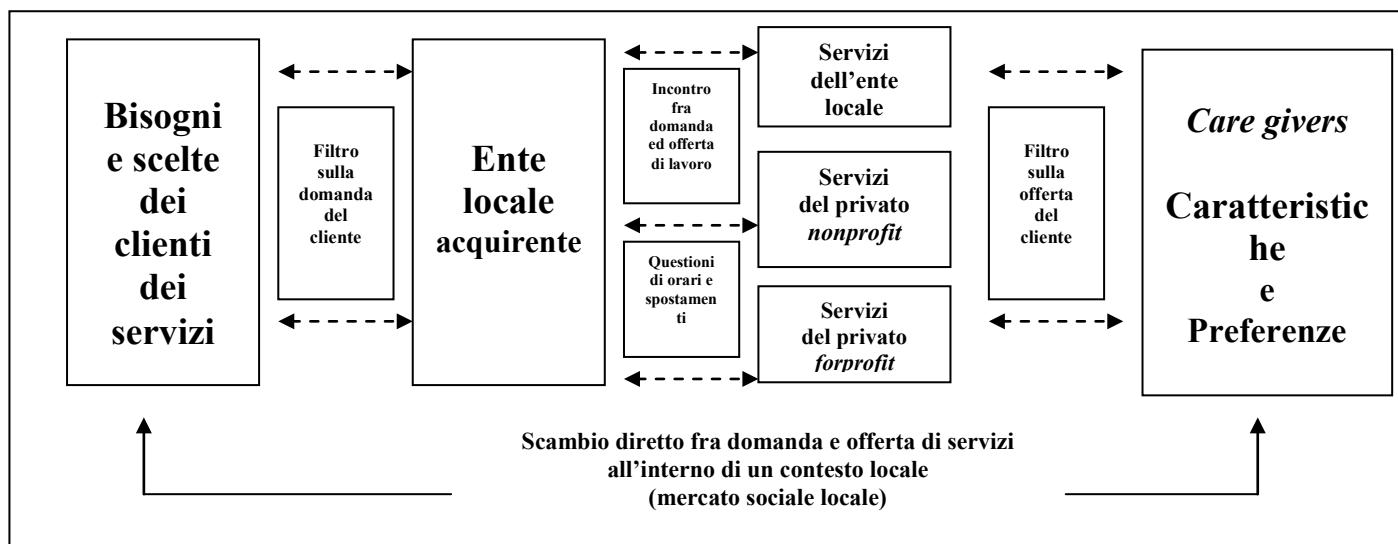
Bisogni e scelte dei clienti dei servizi

Filtro sulla domanda del cliente

Ente locale acquirente

Incontro fra domanda ed offerta di lavoro

Questioni di orari e spostamenti

Servizi dell'ente locale

Servizi del privato *nonprofit*

Servizi del privato *forprofit*

Filtro sulla offerta del cliente

*Care givers*

Caratteristiche e Preferenze

Scambio diretto fra domanda e offerta di servizi all'interno di un contesto locale (mercato sociale locale)